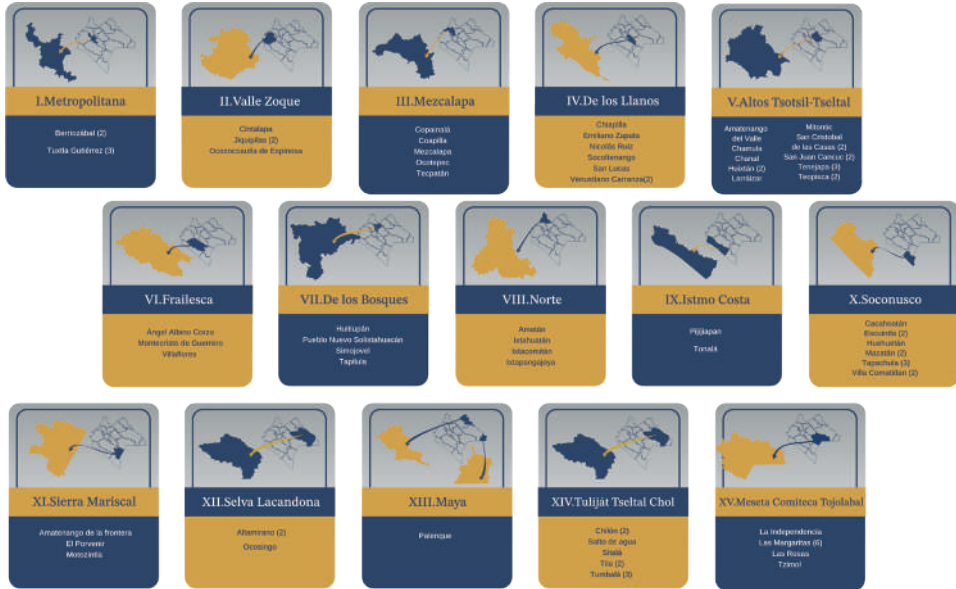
I.Metropolitana

Berriozábal (2)
Tuxtla Gutiérrez (3)

II.Valle Zoque

Cintalapa
Jiquipilas (2)
Ocozocoautla de Espinosa

III.Mezcalapa

Copainalá
Coapilla
Mezcalapa
Ocotepec
Tecpatán

IV.De los Llanos

Chiapilla
Emiliano Zapata
Nicolás Ruiz
Socoltenango
San Lucas
Venustiano Carranza(2)

V.Altos Tsotsil-Tseltal

Amatenango del Valle
Chamula
Chanal
Huixtán (2)
Larráinzar
Mitontic
San Cristóbal de las Casas (2)
San Juan Cancuc (2)
Tenejapa (3)
Teopisca (2)

VI.Frailesca

Ángel Albino Corzo
Montecristo de Guerrero
Villaflores

VII.De los Bosques

Huitiupán
Pueblo Nuevo Solistahuacán
Simojovel
Tapilula

VIII.Norte

Amatán
Ixtahuacán
Ixtacomitán
Ixtapangajoya

IX.Istmo Costa

Pijijiapan
Tonalá

X.Soconusco

Cacahoatán
Escuintla (2)
Huehuetán
Mazatán (2)
Tapachula (3)
Villa Comaltitlan (2)

XI.Sierra Mariscal

Amatenango de la frontera
El Porvenir
Motozintla

XII.Selva Lacandona

Altamirano (2)
Ocosingo

XIII.Maya

Palenque

XIV.Tuliját Tseltal Chol

Chilón (2)
Salto de agua
Sitalá
Tila (2)
Tumbalá (3)

XV.Meseta Comiteca Tojolabal

La Independencia
Las Margaritas (6)
Las Rosas
Tzimol